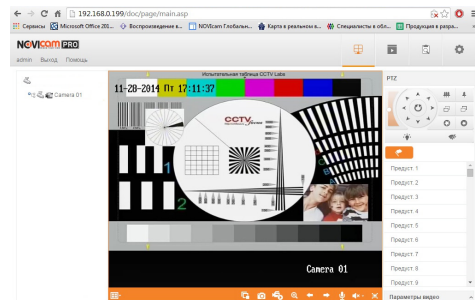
192.168.0.199/doc/page/main.asp

Сервисы Microsoft Office 201... Воспроизведение в... NOVIcam Глобальн... Карта в реальном в... Специалисты в обл... Продукция в разра...

NOVIcam PRO

admin Выход Помощь

Camera 01

Испытательная таблица CCTV Labs

11-28-2014 Пт 17:11:37

CCTV

1

2

Camera 01

PTZ

Предуст. 1
Предуст. 2
Предуст. 3
Предуст. 4
Предуст. 5
Предуст. 6
Предуст. 7
Предуст. 8
Предуст. 9

Параметры видео